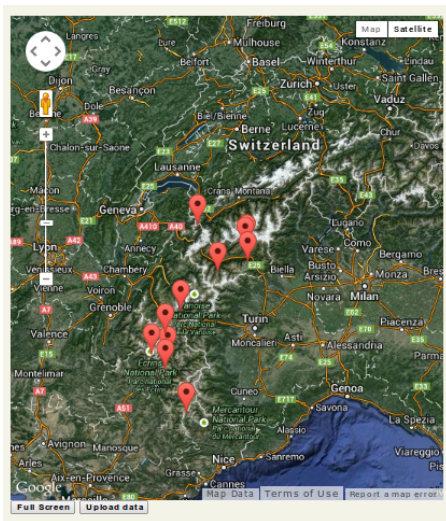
Map Satellite
Freiburg
E512
Mulhouse
Basel
Winterthur
Dijon
Belfort
Zurich
Arbon
Besançon
Aarau
Saint Gallen
Biel/Bienne
Lucerne
Berne
Chalon-sur-Saône
Switzerland
Lausanne
Mâcon
Crans-Montana
Bourg-en-Bresse
Geneva
Lugano
Varese
Lyon
Annecy
Biella
Busto Arsizio
Como
Chambery
Novara
Milan
Vienne
Voiron
Grenoble
Turin
Valence
Moncalieri
Asti
Piacenza
Montélimar
Cuneo
Genoa
Savona
La Spezia
Avignon
Mercantour National Park
Nice
Cannes
Sanremo
Aix-en-Provence
Viareggio
Google
Map Data
Terms of Use
Report a map error
Full Screen
Upload data